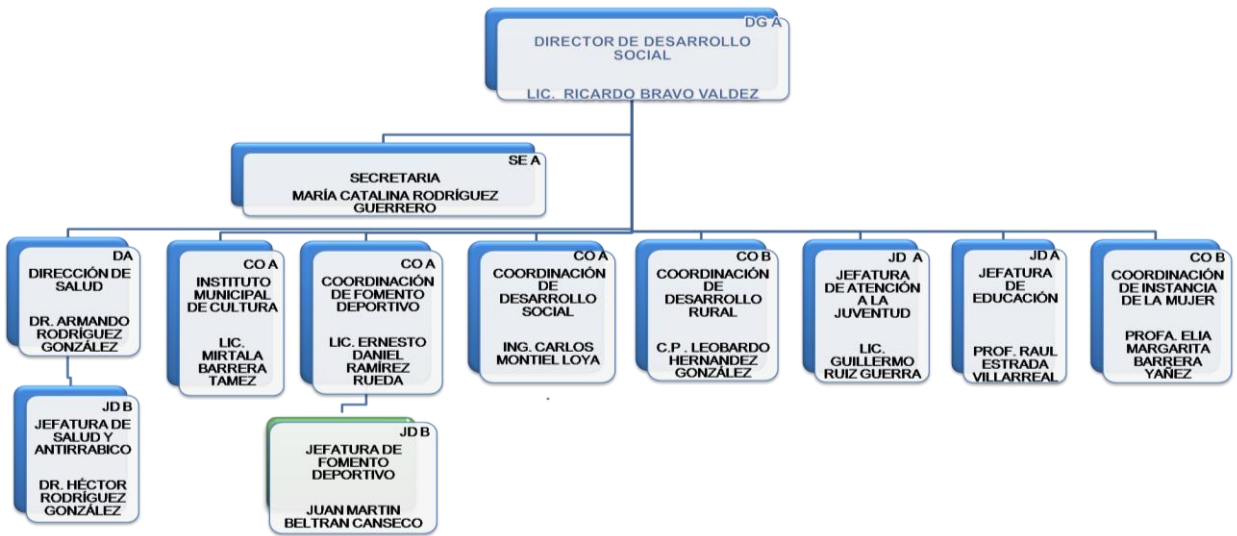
DG A
DIRECTOR DE DESARROLLO SOCIAL

LIC. RICARDO BRAVO VALDEZ

SE A
SECRETARIA
MARÍA CATALINA RODRÍGUEZ GUERRERO

DA
DIRECCIÓN DE SALUD

DR. ARMANDO RODRÍGUEZ GONZÁLEZ

JD B
JEFATURA DE SALUD Y ANTIRRABICO

DR. HÉCTOR RODRÍGUEZ GONZÁLEZ

CO A
INSTITUTO MUNICIPAL DE CULTURA

LIC. MIRTALA BARRERA TAMEZ

CO A
COORDINACIÓN DE FOMENTO DEPORTIVO

LIC. ERNESTO DANIEL RAMÍREZ RUEDA

JD B
JEFATURA DE FOMENTO DEPORTIVO

JUAN MARTIN BELTRAN CANSECO

CO A
COORDINACIÓN DE DESARROLLO SOCIAL

ING. CARLOS MONTIEL LOYA

CO B
COORDINACIÓN DE DESARROLLO RURAL

C.P . LEOBARDO HERNANDEZ GONZÁLEZ

JD A
JEFATURA DE ATENCIÓN A LA JUVENTUD

LIC. GUILLERMO RUIZ GUERRA

JD A
JEFATURA DE EDUCACIÓN

PROF. RAUL ESTRADA VILLARREAL

CO B
COORDINACIÓN DE INSTANCIA DE LA MUJER

PROFA. ELIA MARGARITA BARRERA YAÑEZ